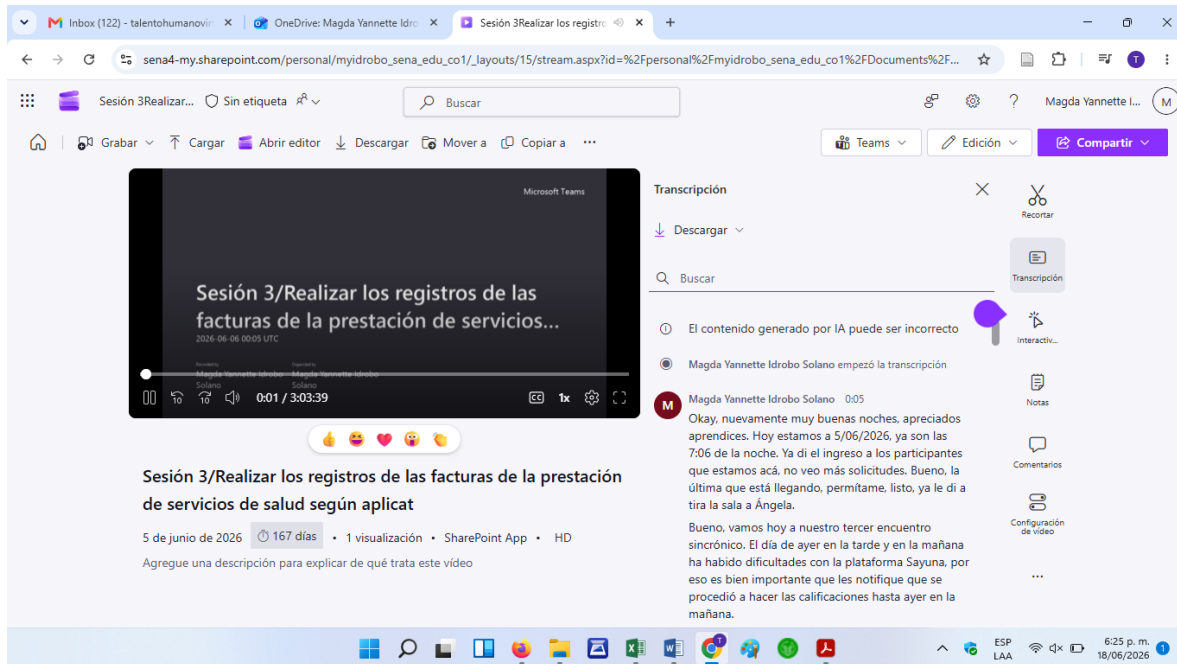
Inbox (122) - talentohumanovir ×
OneDrive: Magda Yannette Idrob ×
Sesión 3Realizar los registro ×
+

sena4-my.sharepoint.com/personal/myidrobo_sena_edu_co1/_layouts/15/stream.aspx?id=%2Fpersonal%2Fmyidrobo_sena_edu_co1%2FDocuments%2F...

Sesión 3Realizar... Sin etiqueta
Buscar
Magda Yannette I...
M

Grabar
Cargar
Abrir editor
Descargar
Mover a
Copiar a
...
Teams
Edición
Compartir

Microsoft Teams

Sesión 3/Realizar los registros de las facturas de la prestación de servicios...

2026-06-06 00:05 UTC

Recorded by Magda Yannette Idrobo Solano
Organized by Magda Yannette Idrobo Solano

0:01 / 3:03:39
1x

Sesión 3/Realizar los registros de las facturas de la prestación de servicios de salud según aplicat

5 de junio de 2026 · 167 días · 1 visualización · SharePoint App · HD

Agregue una descripción para explicar de qué trata este vídeo

Transcripción
Descargar
Buscar

El contenido generado por IA puede ser incorrecto

Magda Yannette Idrobo Solano empezó la transcripción

Magda Yannette Idrobo Solano 0:05
Okay, nuevamente muy buenas noches, apreciados aprendices. Hoy estamos a 5/06/2026, ya son las 7:06 de la noche. Ya di el ingreso a los participantes que estamos acá, no veo más solicitudes. Bueno, la última que está llegando, permítame, listo, ya le di a tira la sala a Ángela.

Bueno, vamos hoy a nuestro tercer encuentro sincrónico. El día de ayer en la tarde y en la mañana ha habido dificultades con la plataforma Sayuna, por eso es bien importante que les notifique que se procedió a hacer las calificaciones hasta ayer en la mañana.

Recortar
Transcripción
Interactiv...
Notas
Comentarios
Configuración de vídeo
...

ESP LAA
6:25 p. m.
18/06/2026